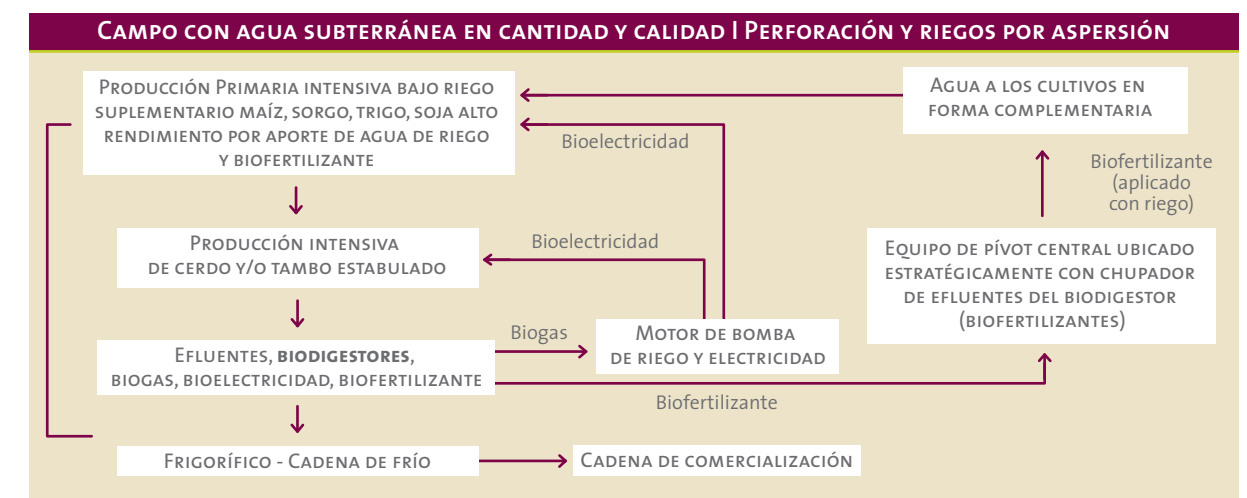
Campo con agua subterránea en cantidad y calidad | Perforación y riegos por aspersión

Producción Primaria intensiva bajo riego suplementario maíz, sorgo, trigo, soja alto rendimiento por aporte de agua de riego y biofertilizante

Agua a los cultivos en forma complementaria

Bioelectricidad

Biofertilizante (aplicado con riego)

Producción intensiva de cerdo y/o tambo estabulado

Bioelectricidad

Equipo de pívot central ubicado estratégicamente con chupador de efluentes del biodigestor (biofertilizantes)

Biogas

Efluentes, **biodigestores**, biogas, bioelectricidad, biofertilizante

Motor de bomba de riego y electricidad

Biofertilizante

Frigorífico - Cadena de frío

Cadena de comercialización